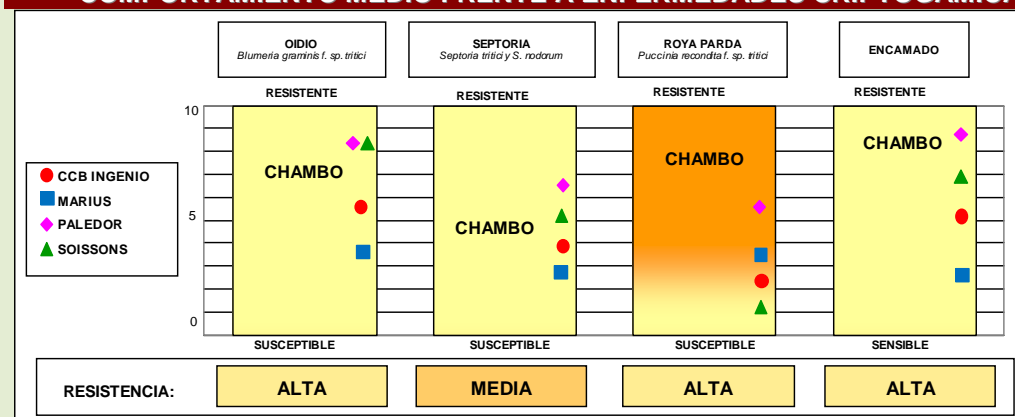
OIDIO
Blumeria graminis f. sp. tritici

SEPTORIA
Septoria tritici y S. nodorum

ROYA PARDA
Puccinia recondita f. sp. tritici

ENCAMADO

RESISTENTE
RESISTENTE
RESISTENTE
RESISTENTE

10
5
0

CCB INGENIO
MARIUS
PALEDOR
SOISSONS

CHAMBO
CHAMBO
CHAMBO
CHAMBO

SUSCEPTIBLE
SUSCEPTIBLE
SUSCEPTIBLE
SENSIBLE

RESISTENCIA:
ALTA
MEDIA
ALTA
ALTA